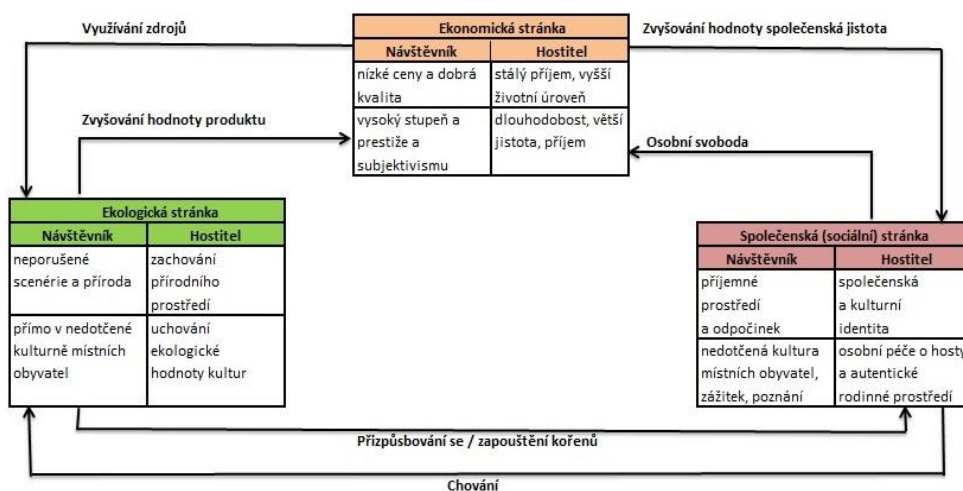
Využívání zdrojů

Ekonomická stránka

| Návštěvník | Hostitel |
|---|---|
| nízké ceny a dobrá kvalita | stálý příjem, vyšší životní úroveň |
| vysoký stupeň a prestiže a subjektivismu | dlouhodobost, větší jistota, příjem |

Zvyšování hodnoty společenská jistota

Zvyšování hodnoty produktu

Osobní svoboda

Ekologická stránka

| Návštěvník | Hostitel |
|---|---|
| neporušené scenérie a příroda | zachování přírodního prostředí |
| přímo v nedotčené kulturně místních obyvatel | uchování ekologické hodnoty kultur |

Společenská (sociální) stránka

| Návštěvník | Hostitel |
|---|---|
| příjemné prostředí a odpočinek | společenská a kulturní identita |
| nedotčená kultura místních obyvatel, zážitek, poznání | osobní péče o hosty a autentické rodinné prostředí |

Přizpůsbování se / zapouštění kořenů

Chování